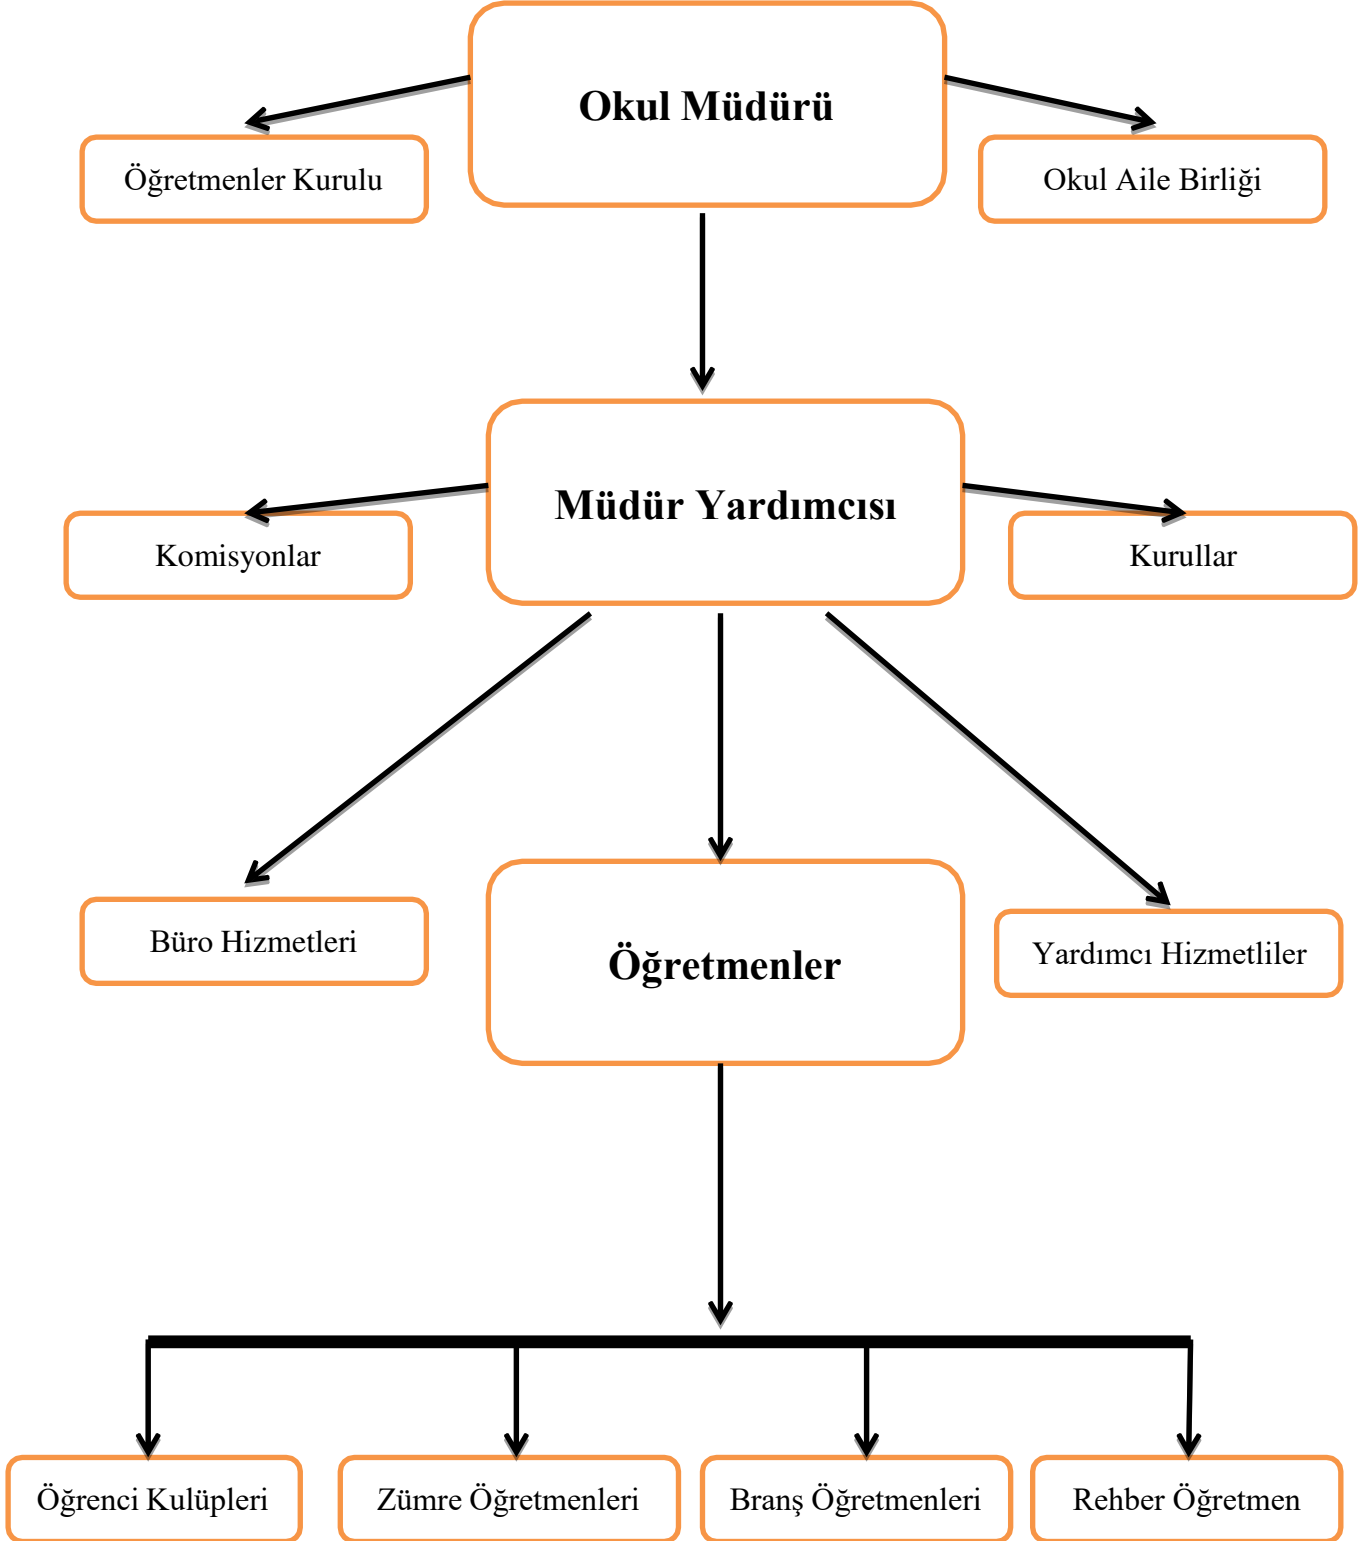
Okul Müdürü

Öğretmenler Kurulu

Okul Aile Birliği

Müdür Yardımcısı

Komisyonlar

Kurullar

Büro Hizmetleri

Öğretmenler

Yardımcı Hizmetliler

Öğrenci Kulüpleri

Zümre Öğretmenleri

Branş Öğretmenleri

Rehber Öğretmen